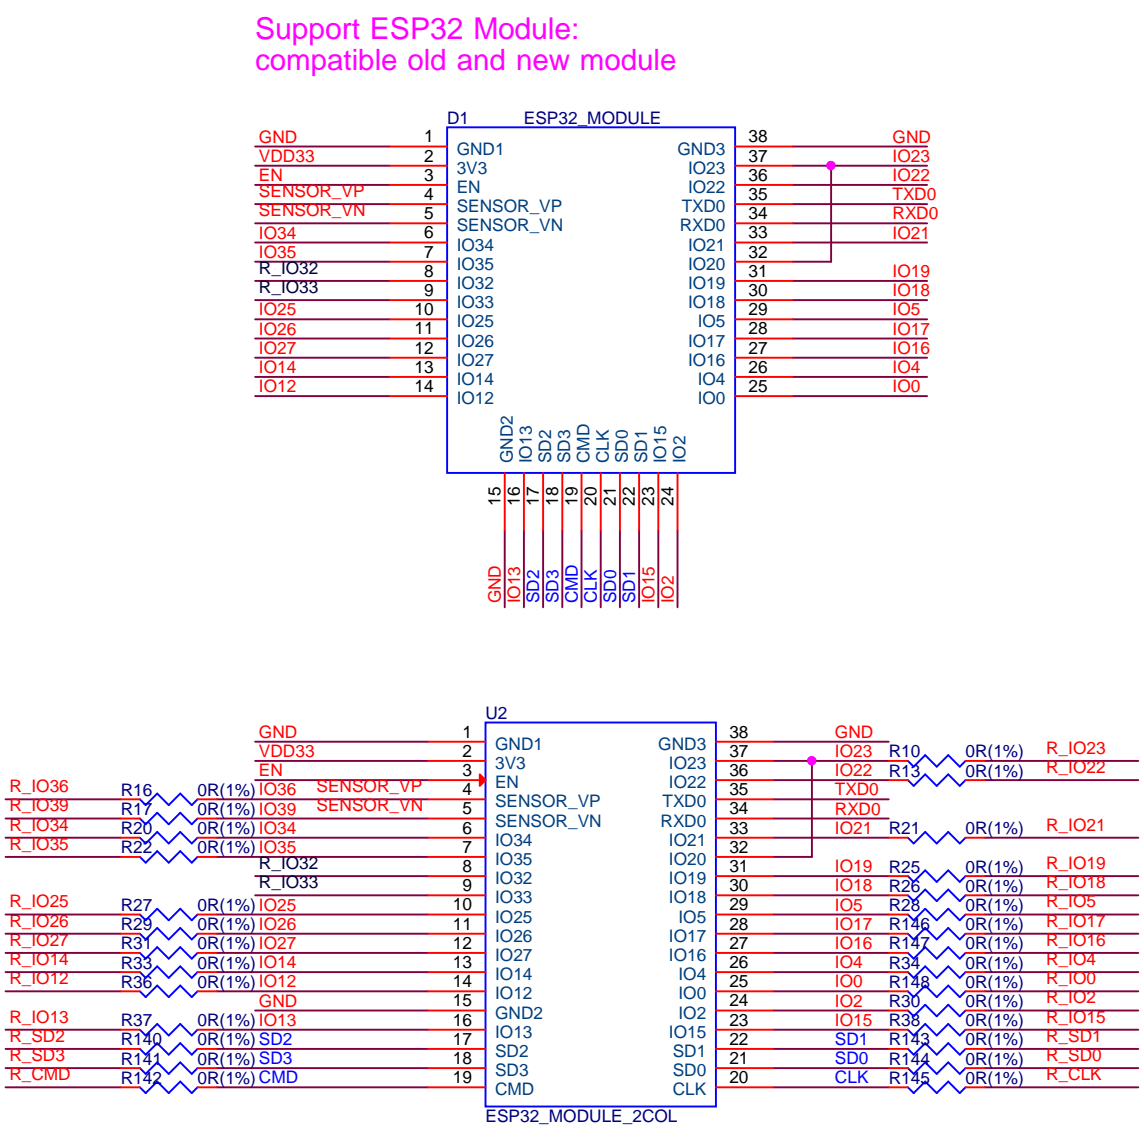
Support ESP32 Module:
compatible old and new module

D1 ESP32_MODULE

GND 1 GND1
VDD33 2 3V3
EN 3 EN
SENSOR_VP 4 SENSOR_VP
SENSOR_VN 5 SENSOR_VN
IO34 6 IO34
IO35 7 IO35
R_IO32 8 IO32
R_IO33 9 IO33
IO25 10 IO25
IO26 11 IO26
IO27 12 IO27
IO14 13 IO14
IO12 14 IO12

38 GND3 GND
37 IO23 IO23
36 IO22 IO22
35 TXD0 TXD0
34 RXD0 RXD0
33 IO21 IO21
32 IO20
31 IO19 IO19
30 IO18 IO18
29 IO5 IO5
28 IO17 IO17
27 IO16 IO16
26 IO4 IO4
25 IO0 IO0

GND2 IO13 SD2 SD3 CMD CLK SD0 SD1 IO15 IO2
15 16 17 18 19 20 21 22 23 24
GND IO13 SD2 SD3 CMD CLK SD0 SD1 IO15 IO2

U2

GND 1 GND1
VDD33 2 3V3
EN 3 EN
R_IO36 R16 0R(1%) IO36 SENSOR_VP 4 SENSOR_VP
R_IO39 R17 0R(1%) IO39 SENSOR_VN 5 SENSOR_VN
R_IO34 R20 0R(1%) IO34 6 IO34
R_IO35 R22 0R(1%) IO35 7 IO35
R_IO32 8 IO32
R_IO33 9 IO33
R_IO25 R27 0R(1%) IO25 10 IO25
R_IO26 R29 0R(1%) IO26 11 IO26
R_IO27 R31 0R(1%) IO27 12 IO27
R_IO14 R33 0R(1%) IO14 13 IO14
R_IO12 R36 0R(1%) IO12 14 IO12
GND 15 GND2
R_IO13 R37 0R(1%) IO13 16 IO13
R_SD2 R140 0R(1%) SD2 17 SD2
R_SD3 R141 0R(1%) SD3 18 SD3
R_CMD R142 0R(1%) CMD 19 CMD

GND3 38 GND
IO23 37 IO23 R10 0R(1%) R_IO23
IO22 36 IO22 R13 0R(1%) R_IO22
TXD0 35 TXD0
RXD0 34 RXD0
IO21 33 IO21 R21 0R(1%) R_IO21
IO20 32
IO19 31 IO19 R25 0R(1%) R_IO19
IO18 30 IO18 R26 0R(1%) R_IO18
IO5 29 IO5 R28 0R(1%) R_IO5
IO17 28 IO17 R146 0R(1%) R_IO17
IO16 27 IO16 R147 0R(1%) R_IO16
IO4 26 IO4 R34 0R(1%) R_IO4
IO0 25 IO0 R148 0R(1%) R_IO0
IO2 24 IO2 R30 0R(1%) R_IO2
IO15 23 IO15 R38 0R(1%) R_IO15
SD1 22 SD1 R143 0R(1%) R_SD1
SD0 21 SD0 R144 0R(1%) R_SD0
CLK 20 CLK R145 0R(1%) R_CLK

ESP32_MODULE_2COL